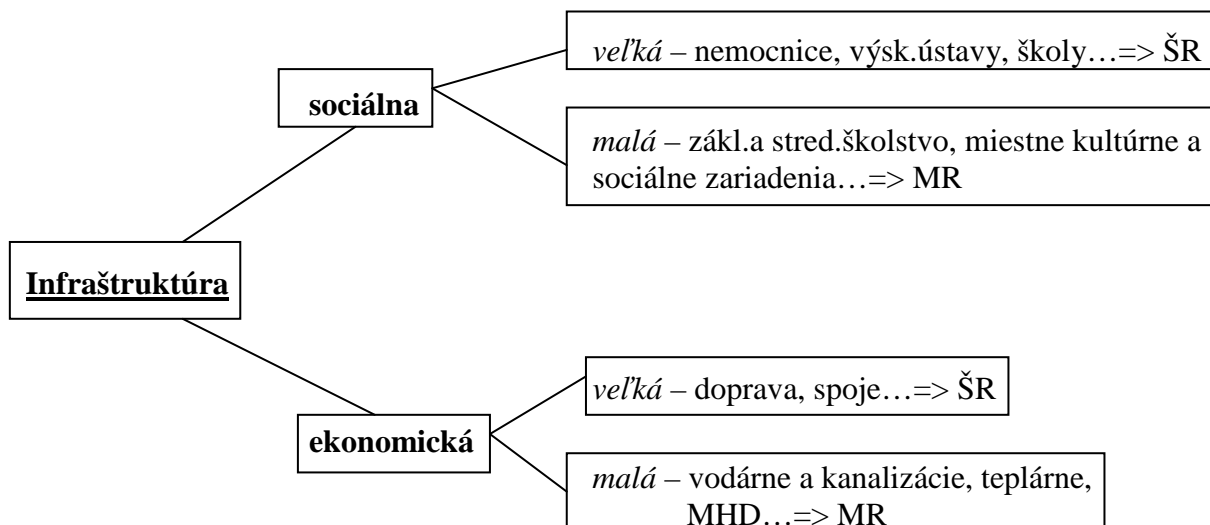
Infraštruktúra

sociálna

veľká – nemocnice, výsk.ústavy, školy…=> ŠR

malá – zákl.a stred.školstvo, miestne kultúrne a sociálne zariadenia…=> MR

ekonomická

veľká – doprava, spoje…=> ŠR

malá – vodárne a kanalizácie, teplárne, MHD…=> MR